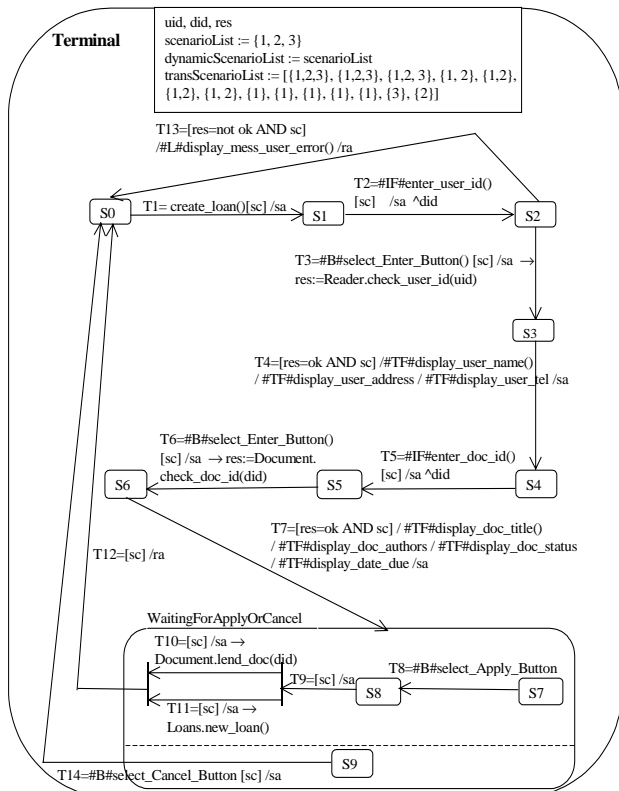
Terminal

uid, did, res
scenarioList := {1, 2, 3}
dynamicScenarioList := scenarioList
transScenarioList := [{1,2,3}, {1,2,3}, {1,2, 3}, {1, 2}, {1,2}, {1,2}, {1, 2}, {1}, {1}, {1}, {1}, {1}, {3}, {2}]

T13=[res=not ok AND sc] /#L#display_mess_user_error() /ra

S0

T1= create_loan()[sc] /sa

S1

T2=#IF#enter_user_id() [sc] /sa ^did

S2

T3=#B#select_Enter_Button() [sc] /sa → res:=Reader.check_user_id(uid)

S3

T4=[res=ok AND sc] /#TF#display_user_name() / #TF#display_user_address / #TF#display_user_tel /sa

T6=#B#select_Enter_Button() [sc] /sa → res:=Document. check_doc_id(did)

T5=#IF#enter_doc_id() [sc] /sa ^did

S6

S5

S4

T7=[res=ok AND sc] / #TF#display_doc_title() / #TF#display_doc_authors / #TF#display_doc_status / #TF#display_date_due /sa

T12=[sc] /ra

WaitingForApplyOrCancel

T10=[sc] /sa → Document.lend_doc(did)

T9=[sc] /sa

S8

T8=#B#select_Apply_Button

S7

T11=[sc] /sa → Loans.new_loan()

S9

T14=#B#select_Cancel_Button [sc] /sa